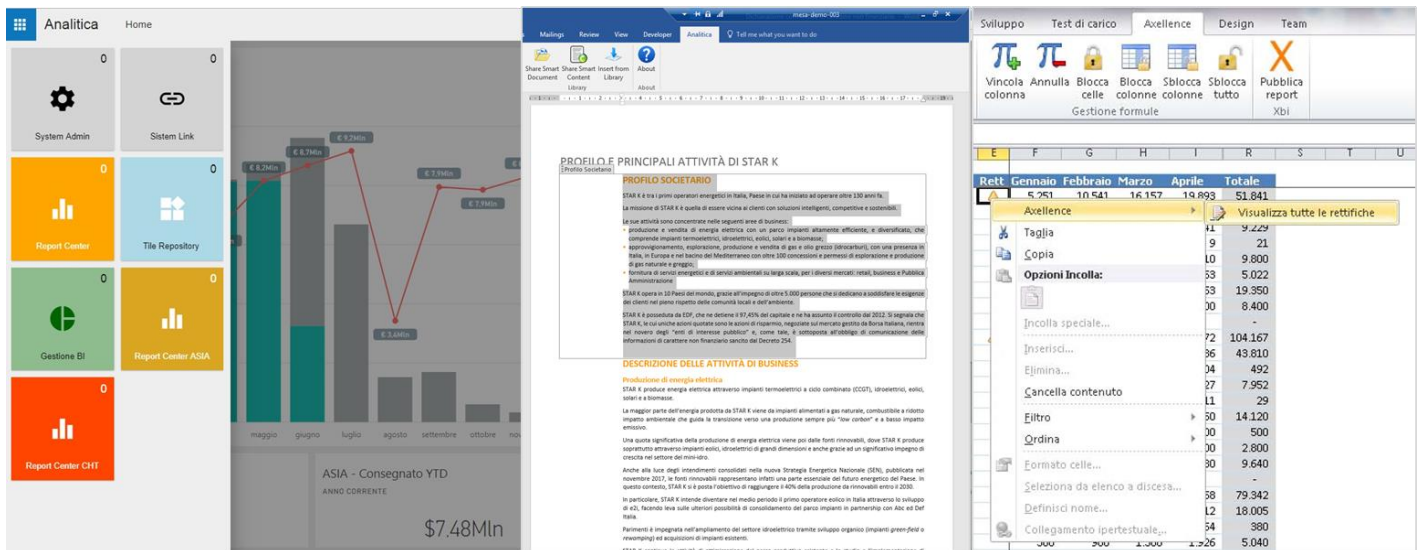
Analitica Home

0
System Admin

0
Sistem Link

0
Report Center

0
Tile Repository

0
Gestione BI

0
Report Center ASIA

0
Report Center CHT

€ 8,2Mln
€ 6,7Mln
€ 9,2Mln
€ 7,9Mln
€ 7,9Mln
€ 3,6Mln

maggio giugno luglio agosto settembre ottobre

ASIA - Consegnato YTD
ANNO CORRENTE
$7.48Mln

mesa-demo-003

Mailings Review View Developer Analitica Tell me what you want to do

Share Smart Document Share Smart Content Insert from Library About
Library About

PROFILO E PRINCIPALI ATTIVITÀ DI STAR K
Profilo Societario
PROFILO SOCIETARIO
STAR K è tra i primi operatori energetici in Italia, Paese in cui ha iniziato ad operare oltre 130 anni fa.
La missione di STAR K è quella di essere vicina ai clienti con soluzioni intelligenti, competitive e sostenibili.
Le sue attività sono concentrate nelle seguenti aree di business:
produzione e vendita di energia elettrica con un parco impianti altamente efficiente, e diversificato, che comprende impianti termoelettrici, idroelettrici, eolici, solari e a biomasse;
approvvigionamento, esplorazione, produzione e vendita di gas e olio grezzo (idrocarburi), con una presenza in Italia, in Europa e nel bacino del Mediterraneo con oltre 100 concessioni e permessi di esplorazione e produzione di gas naturale e greggio;
fornitura di servizi energetici e di servizi ambientali su larga scala, per i diversi mercati: retail, business e Pubblica Amministrazione
STAR K opera in 10 Paesi del mondo, grazie all'impegno di oltre 5.000 persone che si dedicano a soddisfare le esigenze dei clienti nel pieno rispetto delle comunità locali e dell'ambiente.
STAR K è posseduta da EDF, che ne detiene il 97,45% del capitale e ne ha assunto il controllo dal 2012. Si segnala che STAR K, la cui uniche azioni quotate sono le azioni di risparmio, negoziate sul mercato gestito da Borsa Italiana, rientra nel novero degli "enti di interesse pubblico" e, come tale, è sottoposta all'obbligo di comunicazione delle informazioni di carattere non finanziario sancito dal Decreto 254.

DESCRIZIONE DELLE ATTIVITÀ DI BUSINESS
Produzione di energia elettrica
STAR K produce energia elettrica attraverso impianti termoelettrici a ciclo combinato (CCGT), idroelettrici, eolici, solari e a biomasse.
La maggior parte dell'energia prodotta da STAR K viene da impianti alimentati a gas naturale, combustibile a ridotto impatto ambientale che guida la transizione verso una produzione sempre più "low carbon" e a basso impatto emissivo.
Una quota significativa della produzione di energia elettrica viene poi dalle fonti rinnovabili, dove STAR K produce soprattutto attraverso impianti eolici, idroelettrici di grandi dimensioni e anche grazie ad un significativo impegno di crescita nel settore del mini-idro.
Anche alla luce degli intendimenti consolidati nella nuova Strategia Energetica Nazionale (SEN), pubblicata nel novembre 2017, le fonti rinnovabili rappresentano infatti una parte essenziale del futuro energetico del Paese. In questo contesto, STAR K si è posta l'obiettivo di raggiungere il 40% della produzione da rinnovabili entro il 2030.
In particolare, STAR K intende diventare nel medio periodo il primo operatore eolico in Italia attraverso lo sviluppo di e2i, facendo leva sulle ulteriori possibilità di consolidamento del parco impianti in partnership con Abc ed Def Italia.
Parimenti è impegnata nell'ampliamento del settore idroelettrico tramite sviluppo organico (impianti green-field o rewamping) ed acquisizioni di impianti esistenti.

Sviluppo Test di carico Axellence Design Team
Vincola colonna Annulla Blocca celle Blocca colonne Sblocca colonne Sblocca tutto Pubblica report
Gestione formule Xbi

| E | F | G | H | I | R | S | T | U |
|---|---|---|---|---|---|---|---|---|
| Rett | Gennaio | Febbraio | Marzo | Aprile | Totale | | | |
| | 5.251 | 10.541 | 16.157 | 19.893 | 51.841 | | | |

Axellence
Visualizza tutte le rettifiche
Taglia
Copia
Opzioni Incolla:
Incolla speciale...
Inserisci...
Elimina...
Cancella contenuto
Filtro
Ordina
Formato celle...
Seleziona da elenco a discesa...
Definisci nome...
Collegamento ipertestuale...

9.229
21
9.800
5.022
19.350
8.400
-
104.167
43.810
492
7.952
29
14.120
500
2.800
9.640
-
79.342
18.005
380
5.040